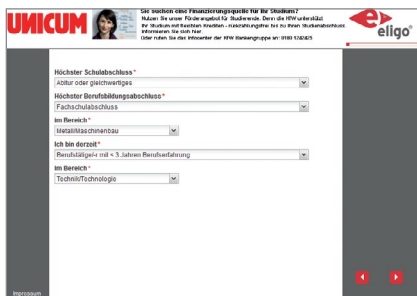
UNICUM

Sie suchen eine Finanzierungsquelle für Ihr Studium? Nutzen Sie unser Förderangebot für Studierende. Denn die NRW unterstützt Ihr Studium mit flexiblen Krediten - Kreditzinsgünstig für zu Ihrem Studienabschluss. Informieren Sie sich hier. Oder rufen Sie das Infocenter der NRW Bankengruppe an: 0180 1240425

eligo

Höchster Schulabschluss *
Abitur oder gleichwertiges

Höchster Berufsbildungsabschluss *
Fachschulabschluss

Im Bereich *
Metall/Maschinenbau

Ich bin derzeit *
Berufstätige/r mit < 3 Jahren Berufserfahrung

Im Bereich *
Technik/Technologie

Impressum